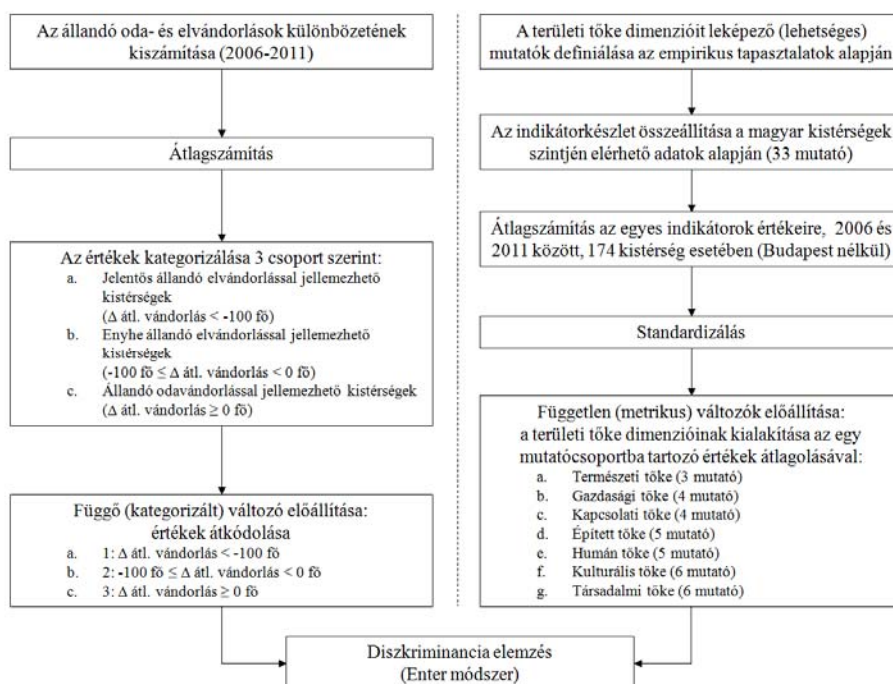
Az állandó oda- és elvándorlások különbözetének kiszámítása (2006-2011)

Átlagszámítás

Az értékek kategorizálása 3 csoport szerint:
a. Jelentős állandó elvándorlással jellemezhető kistérségek ($\Delta$ átl. vándorlás < -100 fő)
b. Enyhe állandó elvándorlással jellemezhető kistérségek (-100 fő $\leq \Delta$ átl. vándorlás < 0 fő)
c. Állandó odavándorlással jellemezhető kistérségek ($\Delta$ átl. vándorlás $\geq$ 0 fő)

Függő (kategorizált) változó előállítása: értékek átkódolása
a. 1: $\Delta$ átl. vándorlás < -100 fő
b. 2: -100 fő $\leq \Delta$ átl. vándorlás < 0 fő
c. 3: $\Delta$ átl. vándorlás $\geq$ 0 fő

A területi tőke dimenzióit leképező (lehetséges) mutatók definiálása az empirikus tapasztalatok alapján

Az indikátorkészlet összeállítása a magyar kistérségek szintjén elérhető adatok alapján (33 mutató)

Átlagszámítás az egyes indikátorok értékeire, 2006 és 2011 között, 174 kistérség esetében (Budapest nélkül)

Standardizálás

Független (metrikus) változók előállítása: a területi tőke dimenzióinak kialakítása az egy mutatócsoportba tartozó értékek átlagolásával:
a. Természeti tőke (3 mutató)
b. Gazdasági tőke (4 mutató)
c. Kapcsolati tőke (4 mutató)
d. Épített tőke (5 mutató)
e. Humán tőke (5 mutató)
f. Kulturális tőke (6 mutató)
g. Társadalmi tőke (6 mutató)

Diszkriminancia elemzés (Enter módszer)